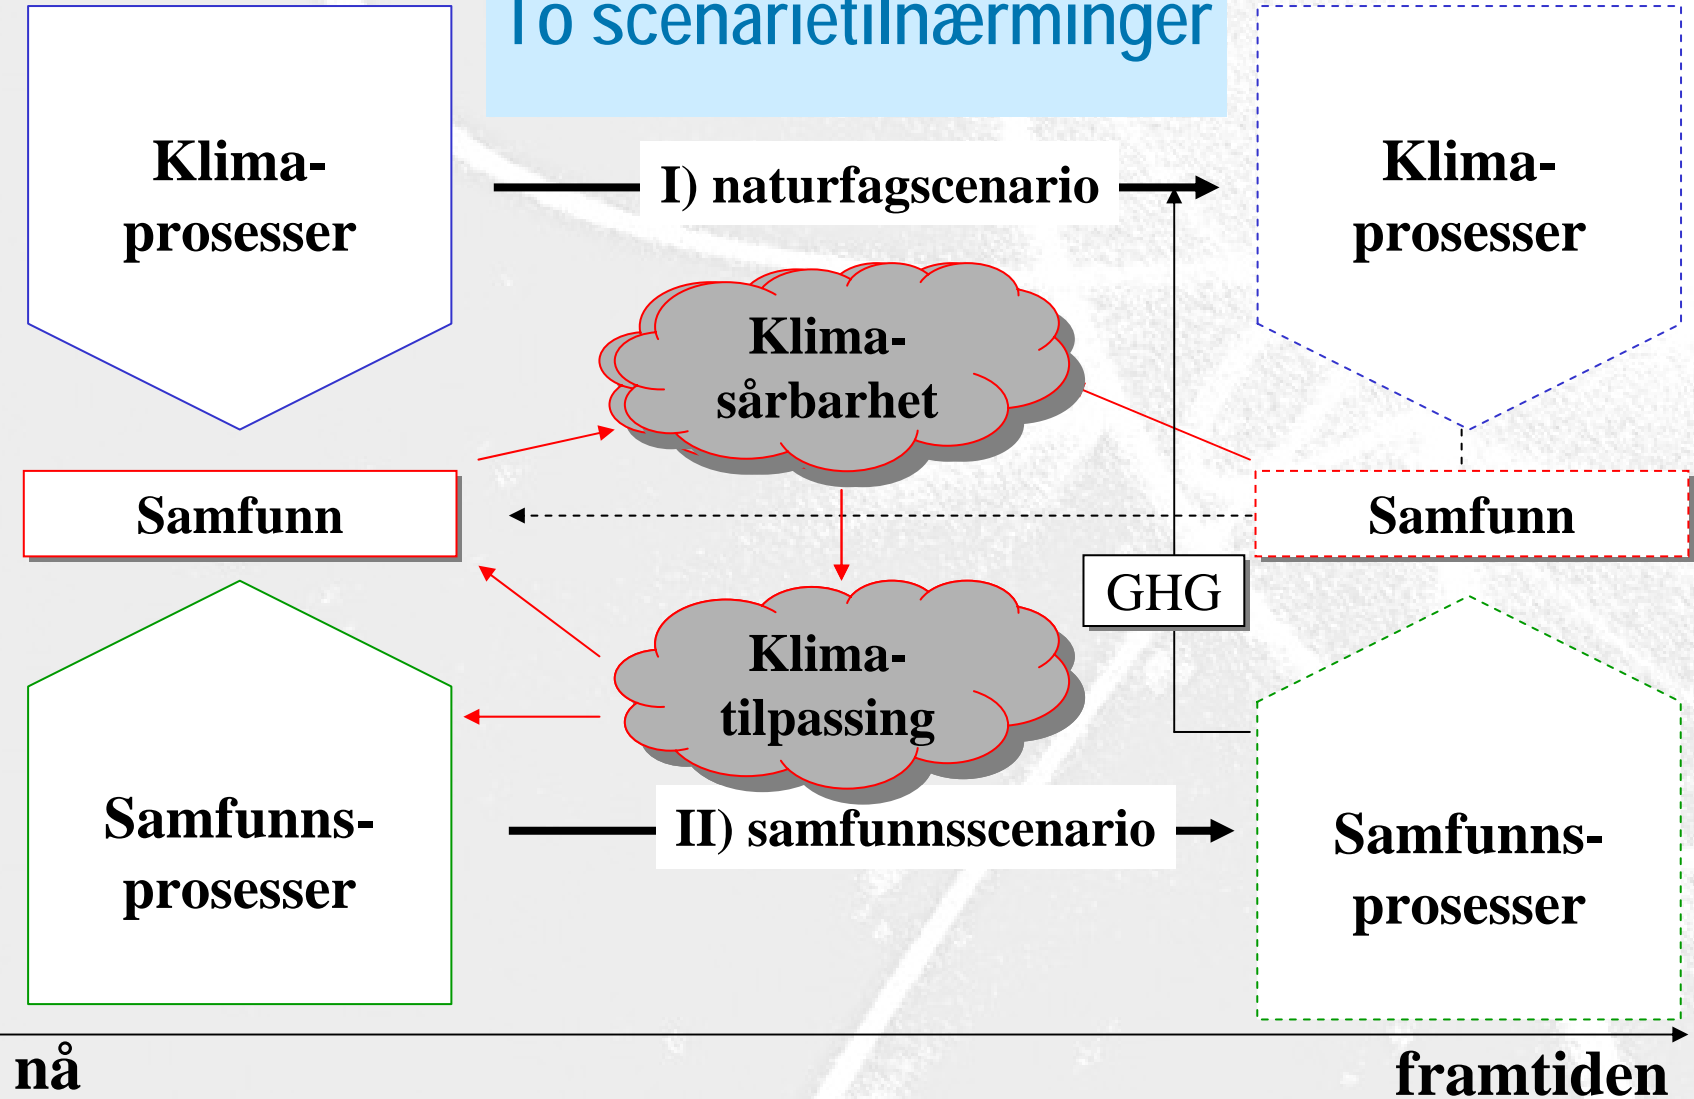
To scenarietilnærminger

Klima-prosesser

I) naturfagscenario

Klima-prosesser

Klima-sårbarhet

Samfunn

Samfunn

GHG

Klima-tilpassing

Samfunns-prosesser

II) samfunnsscenario

Samfunns-prosesser

nå

framtiden